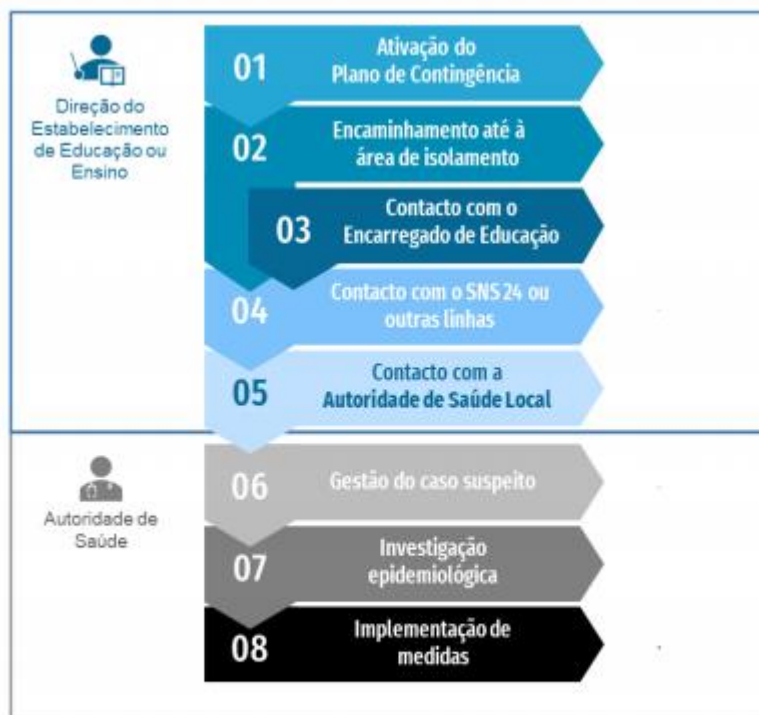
Direção do Estabelecimento de Educação ou Ensino

01 Ativação do Plano de Contingência

02 Encaminhamento até à área de isolamento

03 Contacto com o Encarregado de Educação

04 Contacto com o SNS 24 ou outras linhas

05 Contacto com a Autoridade de Saúde Local

Autoridade de Saúde

06 Gestão do caso suspeito

07 Investigação epidemiológica

08 Implementação de medidas